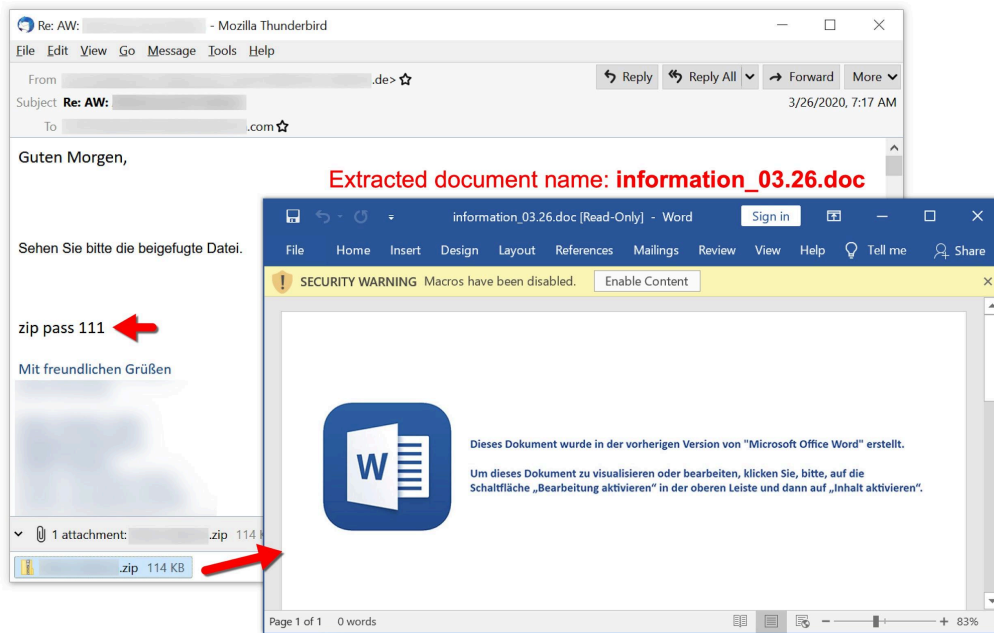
Re: AW: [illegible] - Mozilla Thunderbird

File Edit View Go Message Tools Help

From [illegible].de>

Reply Reply All Forward More

Subject Re: AW: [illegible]

3/26/2020, 7:17 AM

To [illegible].com

Guten Morgen,

Extracted document name: **information_03.26.doc**

Sehen Sie bitte die beigefugte Datei.

zip pass 111

Mit freundlichen Grüßen

1 attachment: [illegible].zip 114 K

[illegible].zip 114 KB

information_03.26.doc [Read-Only] - Word

Sign in

File Home Insert Design Layout References Mailings Review View Help Tell me Share

SECURITY WARNING Macros have been disabled. Enable Content

W

Dieses Dokument wurde in der vorherigen Version von "Microsoft Office Word" erstellt.

Um dieses Dokument zu visualisieren oder bearbeiten, klicken Sie, bitte, auf die Schaltfläche „Bearbeitung aktivieren" in der oberen Leiste und dann auf „Inhalt aktivieren".

Page 1 of 1 0 words

83%